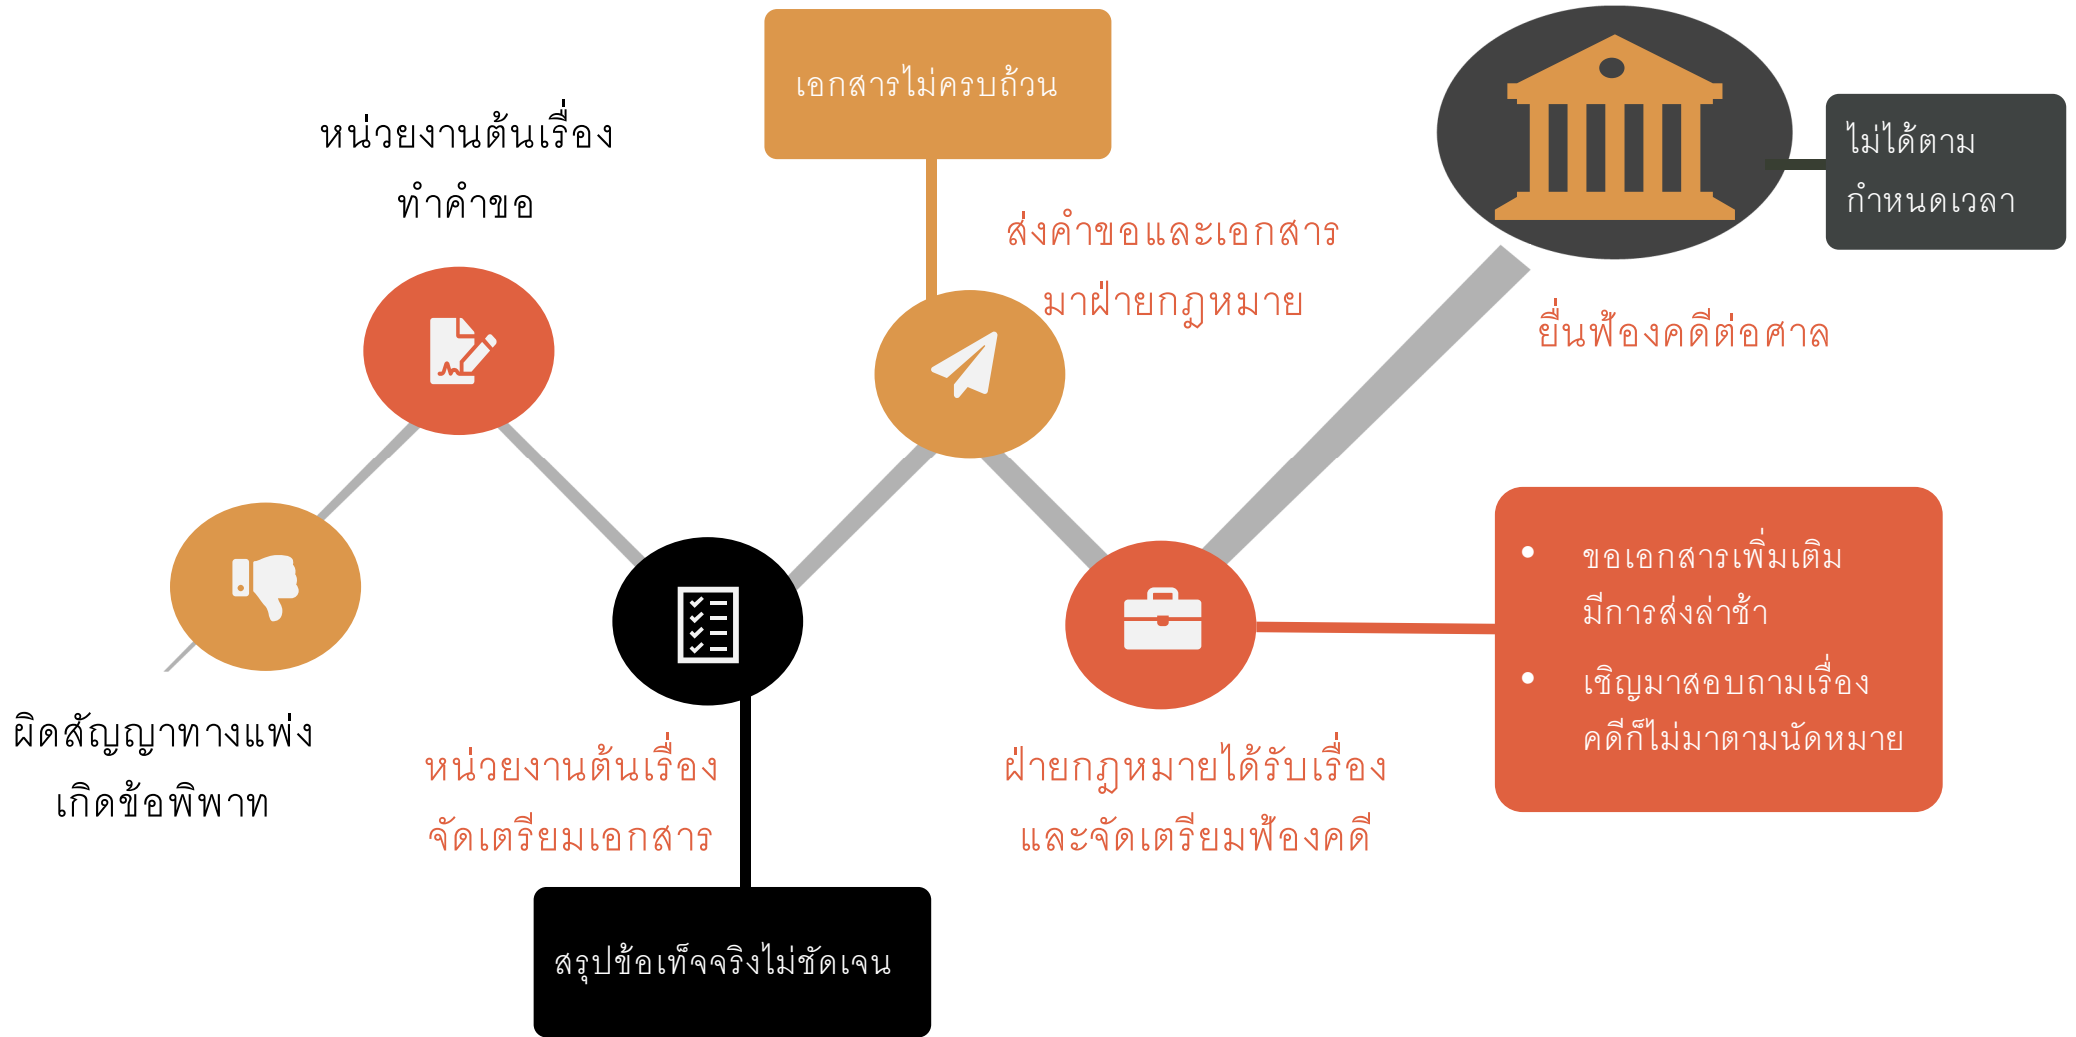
เอกสารไม่ครบถ้วน

หน่วยงานต้นเรื่อง
ทำคำขอ

ส่งคำขอและเอกสาร
มาฝ่ายกฎหมาย

ไม่ได้ตาม
กำหนดเวลา

ยื่นฟ้องคดีต่อศาล

ผิดสัญญาทางแพ่ง
เกิดข้อพิพาท

หน่วยงานต้นเรื่อง
จัดเตรียมเอกสาร

ฝ่ายกฎหมายได้รับเรื่อง
และจัดเตรียมฟ้องคดี

- ขอเอกสารเพิ่มเติม มีการส่งล่าช้า
- เชิญมาสอบถามเรื่อง คดีก็ไม่มาตามนัดหมาย

สรุปข้อเท็จจริงไม่ชัดเจน